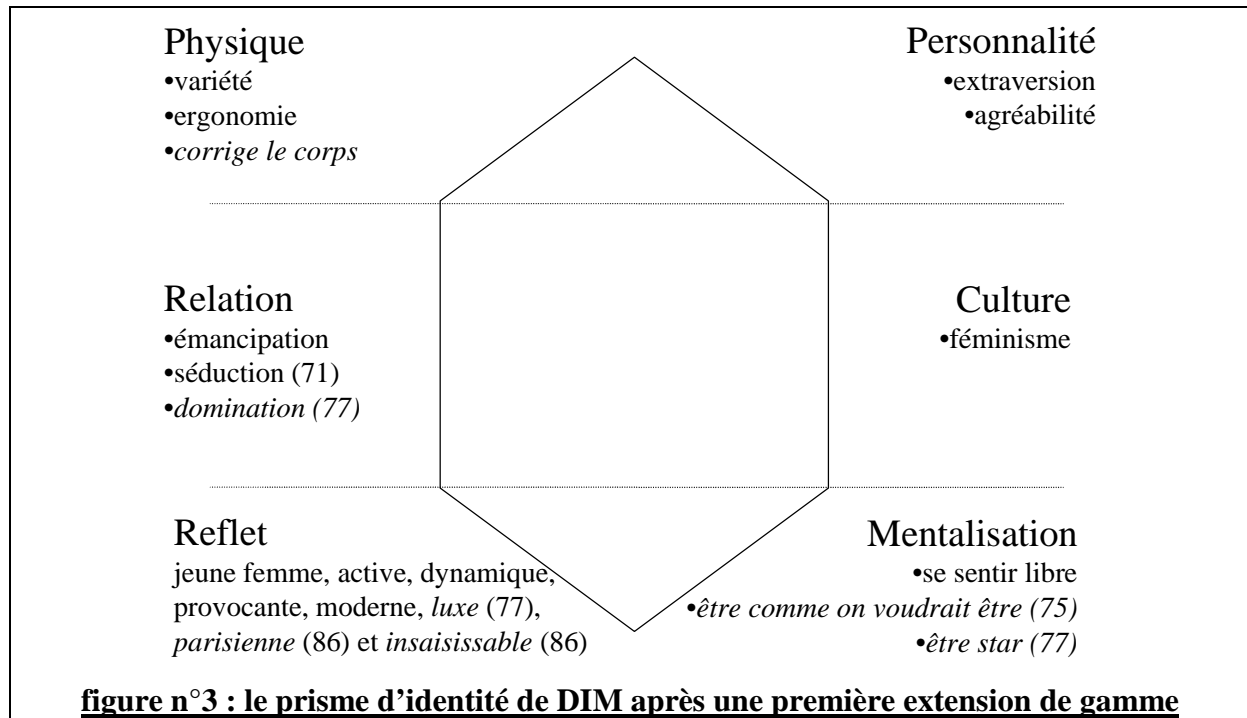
Physique
•variété
•ergonomie
•*corrige le corps*

Personnalité
•extraversion
•agréabilité

Relation
•émancipation
•séduction (71)
•*domination (77)*

Culture
•féminisme

Reflet
jeune femme, active, dynamique, provocante, moderne, *luxe* (77), *parisienne* (86) et *insaisissable* (86)

Mentalisation
•se sentir libre
•*être comme on voudrait être (75)*
•*être star (77)*

**figure n°3 : le prisme d'identité de DIM après une première extension de gamme**